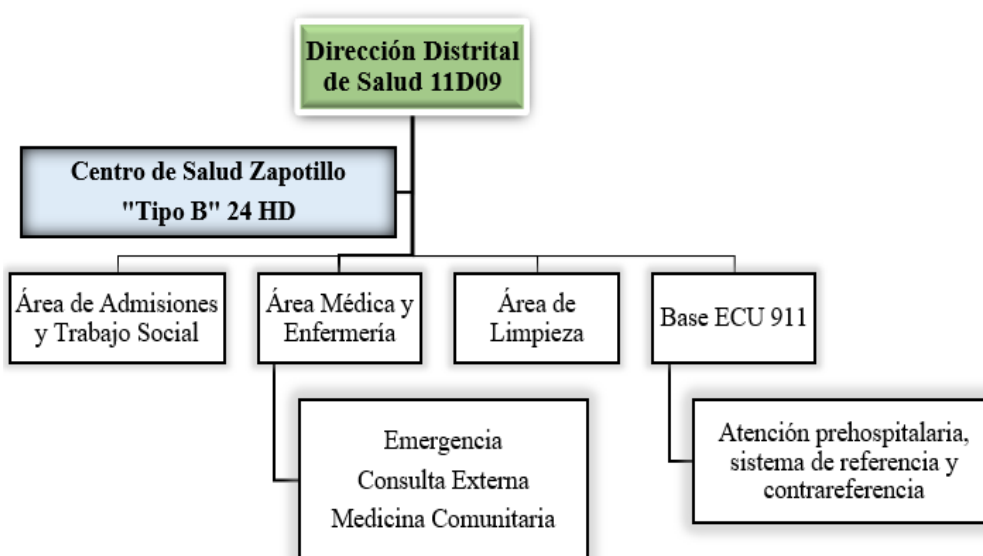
Dirección Distrital de Salud 11D09

Centro de Salud Zapotillo "Tipo B" 24 HD

Área de Admisiones y Trabajo Social

Área Médica y Enfermería

Área de Limpieza

Base ECU 911

Emergencia
Consulta Externa
Medicina Comunitaria

Atención prehospitalaria, sistema de referencia y contrareferencia